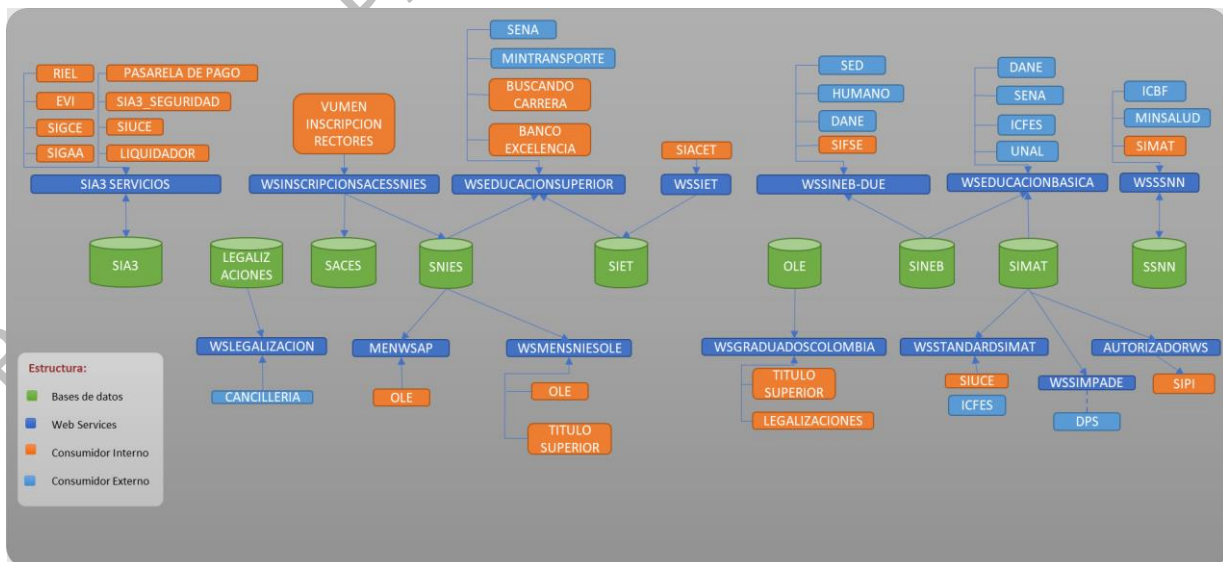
RIEL
PASARELA DE PAGO
EVI
SIA3_SEGURIDAD
SIGCE
SIUCE
SIGAA
LIQUIDADOR
SIA3 SERVICIOS

VUMEN INSCRIPCION RECTORES
WSINSCRIPCIONSACESSNIES

SENA
MINTRANSPORTE
BUSCANDO CARRERA
BANCO EXCELENCIA
WSEDUCACIONSUPERIOR

SIACET
WSSIET

SED
HUMANO
DANE
SIFSE
WSSINEB-DUE

DANE
SENA
ICFES
UNAL
WSEDUCACIONBASICA

ICBF
MINSALUD
SIMAT
WSSSNN

SIA3
LEGALIZ ACIONES
SACES
SNIES
SIET
OLE
SINEB
SIMAT
SSNN

WSLEGALIZACION
CANCILLERIA
MENWSAP
OLE
WSMENSNIESOLE
OLE
TITULO SUPERIOR
WSGRADUADOSCOLOMBIA
TITULO SUPERIOR
LEGALIZACIONES
WSSTANDARDSIMAT
SIUCE
ICFES
WSSIMPADE
DPS
AUTORIZADORWS
SIPI

Estructura:
Bases de datos
Web Services
Consumidor Interno
Consumidor Externo